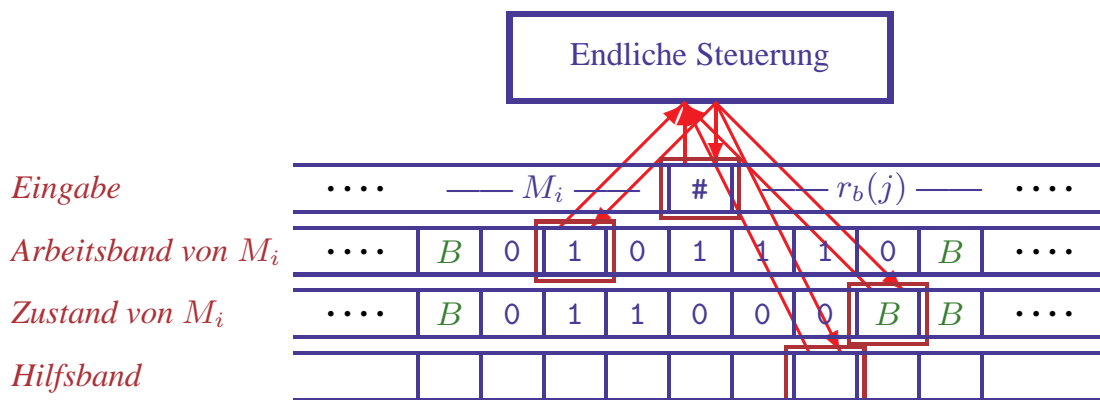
Endliche Steuerung

Eingabe
$\cdots\cdots$ —— $M_i$ —— # —— $r_b(j)$ —— $\cdots\cdots$

Arbeitsband von $M_i$
$\cdots\cdots$ | $B$ | 0 | 1 | 0 | 1 | 1 | 1 | 0 | $B$ | $\cdots\cdots$

Zustand von $M_i$
$\cdots\cdots$ | $B$ | 0 | 1 | 1 | 0 | 0 | 0 | $B$ | $B$ | $\cdots\cdots$

Hilfsband